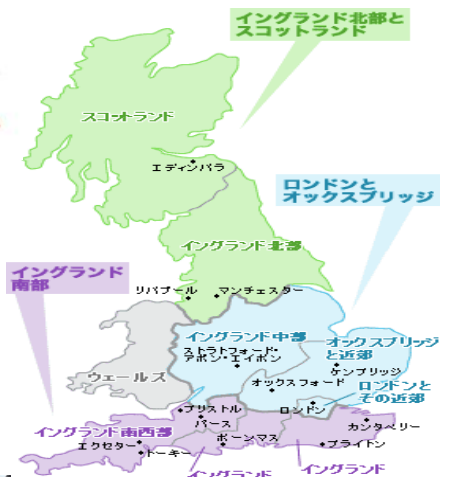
イングランド北部とスコットランド

スコオランド

エディンバラ

ロンドンとオックスブリッジ

イングランド北部

イングランド南部

リバプール

マンチェスター

イングランド中部

ストラトフォード・アポン・エイボン

オックスブリッジと近郊

ケンブリッジ

ウェールズ

オックスフォード

ロンドンとその近郊

ブリストル

ロンドン

イングランド南西部

バース

カンタベリー

エクセター

ボーンマス

ブライトン

トーキー

イングランド

イングランド